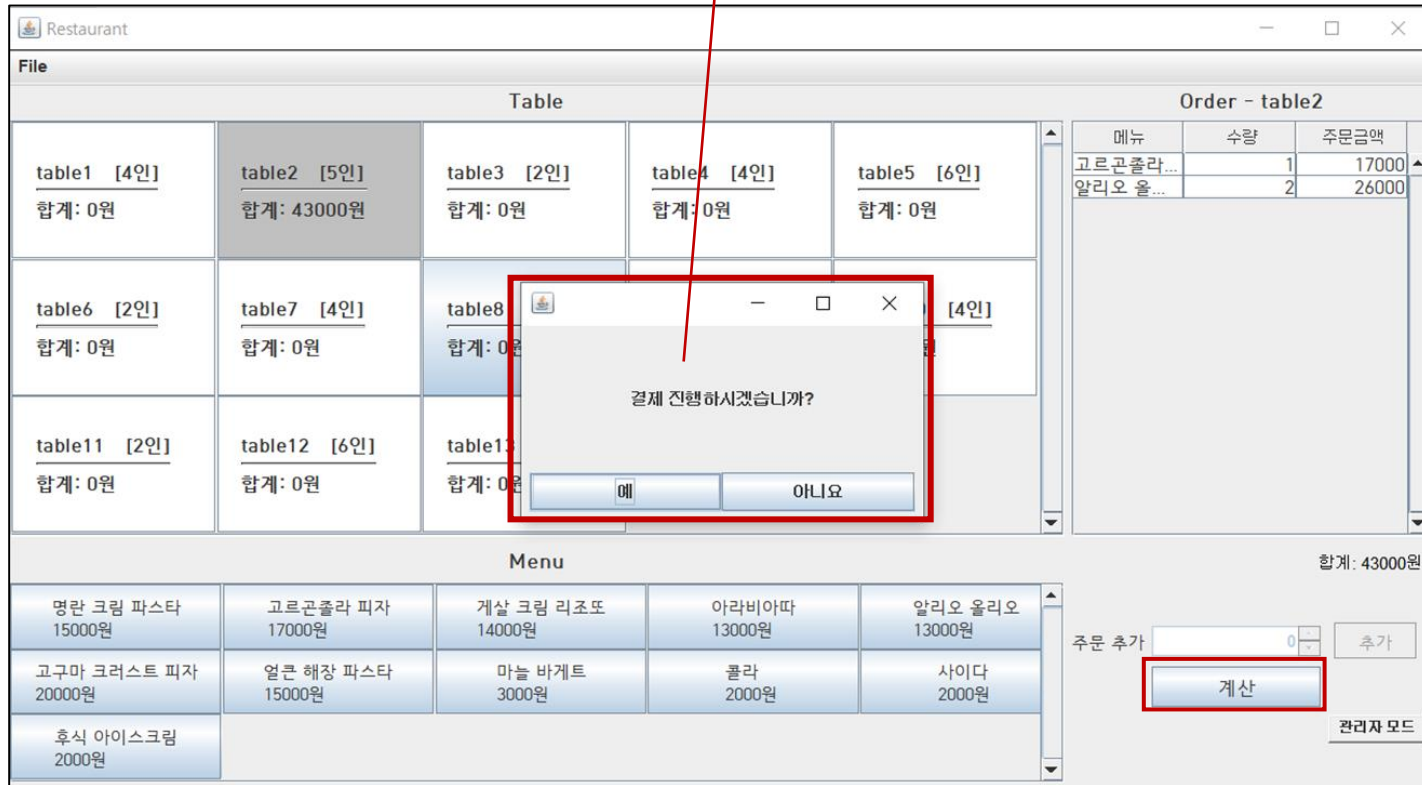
Restaurant

File

Table

table1 [4인]
합계: 0원

table2 [5인]
합계: 43000원

table3 [2인]
합계: 0원

table4 [4인]
합계: 0원

table5 [6인]
합계: 0원

table6 [2인]
합계: 0원

table7 [4인]
합계: 0원

table8
합계: 0

[4인]

table11 [2인]
합계: 0원

table12 [6인]
합계: 0원

table13
합계: 0

결제 진행하시겠습니까?

예 아니요

Order - table2

| 메뉴 | 수량 | 주문금액 |
|---|---|---|
| 고르곤졸라... | 1 | 17000 |
| 알리오 올... | 2 | 26000 |

합계: 43000원

Menu

명란 크림 파스타
15000원

고르곤졸라 피자
17000원

게살 크림 리조또
14000원

아라비아따
13000원

알리오 올리오
13000원

고구마 크러스트 피자
20000원

얼큰 해장 파스타
15000원

마늘 바게트
3000원

콜라
2000원

사이다
2000원

후식 아이스크림
2000원

주문 추가 0 추가

계산

관리자 모드